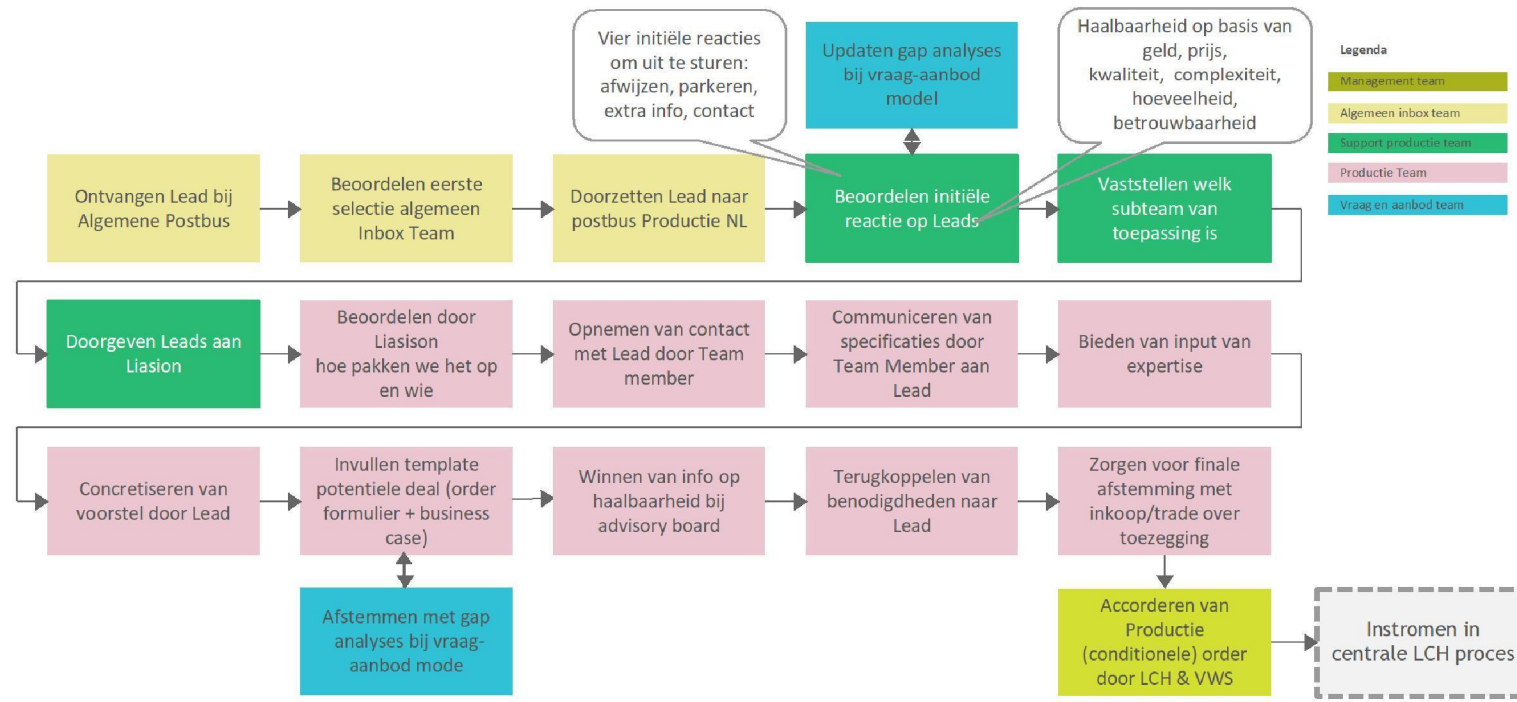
Vier initiële reacties om uit te sturen: afwijzen, parkeren, extra info, contact

Updaten gap analyses bij vraag-aanbod model

Haalbaarheid op basis van geld, prijs, kwaliteit, complexiteit, hoeveelheid, betrouwbaarheid

Legenda

Management team

Algemeen inbox team

Support productie team

Productie Team

Vraag en aanbod team

Ontvangen Lead bij Algemene Postbus

Beoordelen eerste selectie algemeen Inbox Team

Doorzetten Lead naar postbus Productie NL

Beoordelen initiële reactie op Leads

Vaststellen welk subteam van toepassing is

Doorgeven Leads aan Liasion

Beoordelen door Liasison hoe pakken we het op en wie

Opnemen van contact met Lead door Team member

Communiceren van specificaties door Team Member aan Lead

Bieden van input van expertise

Concretiseren van voorstel door Lead

Invullen template potentiele deal (order formulier + business case)

Winnen van info op haalbaarheid bij advisory board

Terugkoppelen van benodigdheden naar Lead

Zorgen voor finale afstemming met inkoop/trade over toezegging

Afstemmen met gap analyses bij vraag-aanbod mode

Accorderen van Productie (conditionele) order door LCH & VWS

Instromen in centrale LCH proces